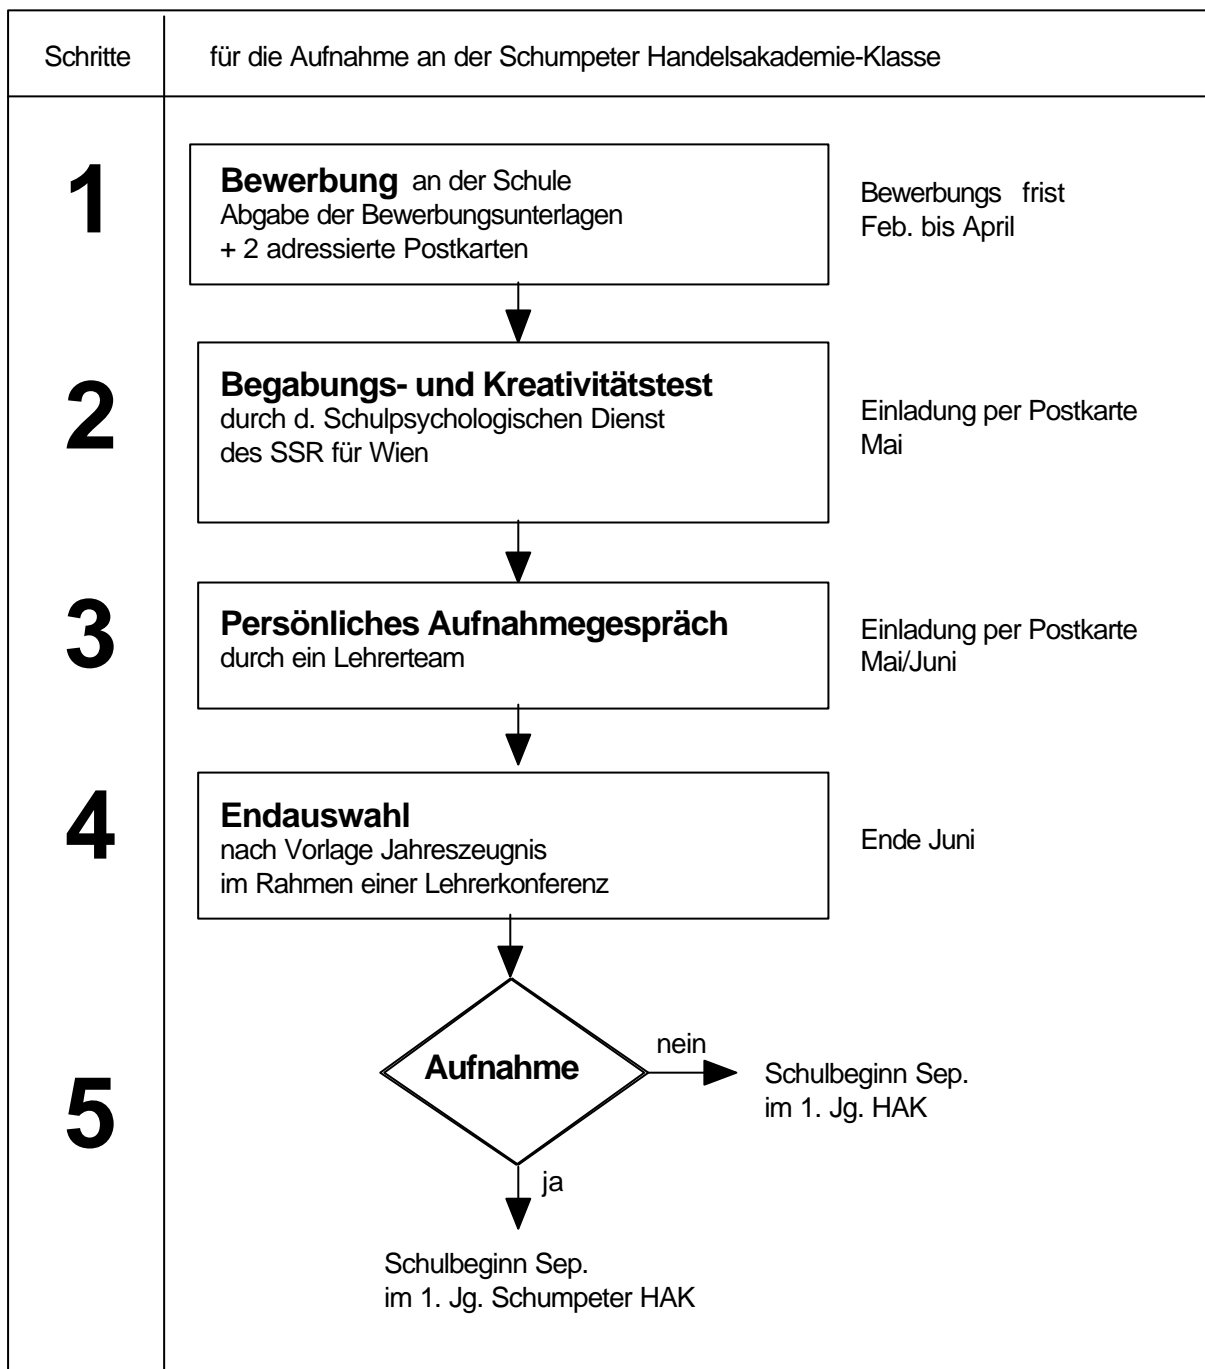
Schritte | für die Aufnahme an der Schumpeter Handelsakademie-Klasse

1

**Bewerbung** an der Schule
Abgabe der Bewerbungsunterlagen
+ 2 adressierte Postkarten

Bewerbungs frist
Feb. bis April

2

**Begabungs- und Kreativitätstest**
durch d. Schulpsychologischen Dienst
des SSR für Wien

Einladung per Postkarte
Mai

3

**Persönliches Aufnahmegespräch**
durch ein Lehrerteam

Einladung per Postkarte
Mai/Juni

4

**Endauswahl**
nach Vorlage Jahreszeugnis
im Rahmen einer Lehrerkonferenz

Ende Juni

5

**Aufnahme**

nein

Schulbeginn Sep.
im 1. Jg. HAK

ja

Schulbeginn Sep.
im 1. Jg. Schumpeter HAK